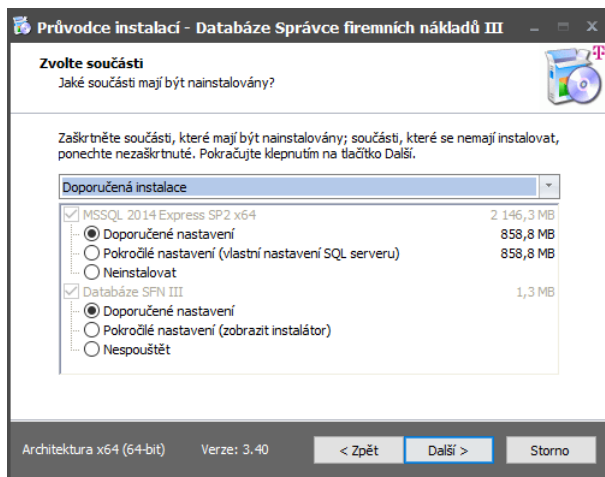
Průvodce instalací - Databáze Správce firemních nákladů III

Zvolte součásti
Jaké součásti mají být nainstalovány?

Zaškrtněte součásti, které mají být nainstalovány; součásti, které se nemají instalovat, ponechte nezaškrtnuté. Pokračujte klepnutím na tlačítko Další.

Doporučená instalace

MSSQL 2014 Express SP2 x64 2 146,3 MB
Doporučené nastavení 858,8 MB
Pokročilé nastavení (vlastní nastavení SQL serveru) 858,8 MB
Neinstalovat
Databáze SFN III 1,3 MB
Doporučené nastavení
Pokročilé nastavení (zobrazit instalátor)
Nespouštět

Architektura x64 (64-bit) Verze: 3.40 < Zpět Další > Storno